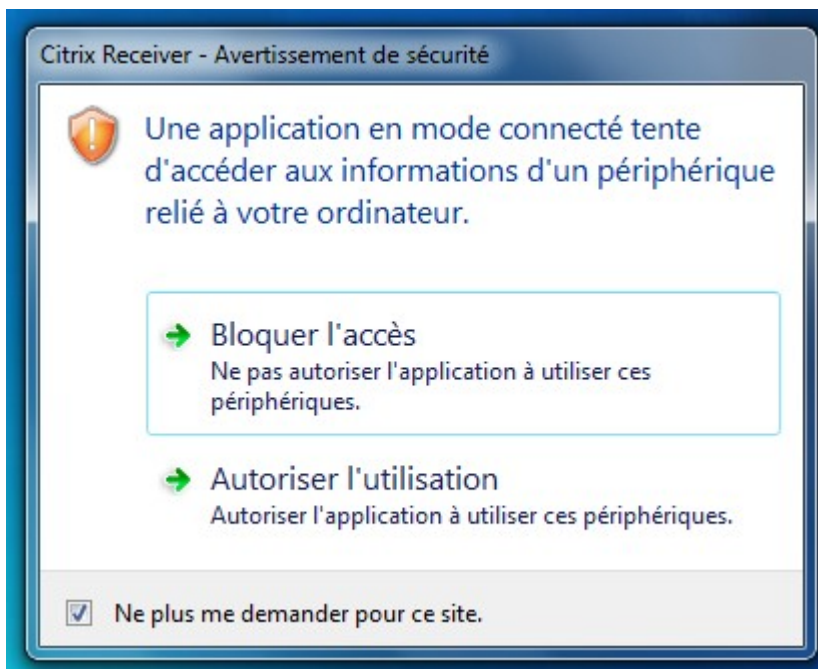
Citrix Receiver - Avertissement de sécurité

Une application en mode connecté tente d'accéder aux informations d'un périphérique relié à votre ordinateur.

Bloquer l'accès
Ne pas autoriser l'application à utiliser ces périphériques.

Autoriser l'utilisation
Autoriser l'application à utiliser ces périphériques.

Ne plus me demander pour ce site.